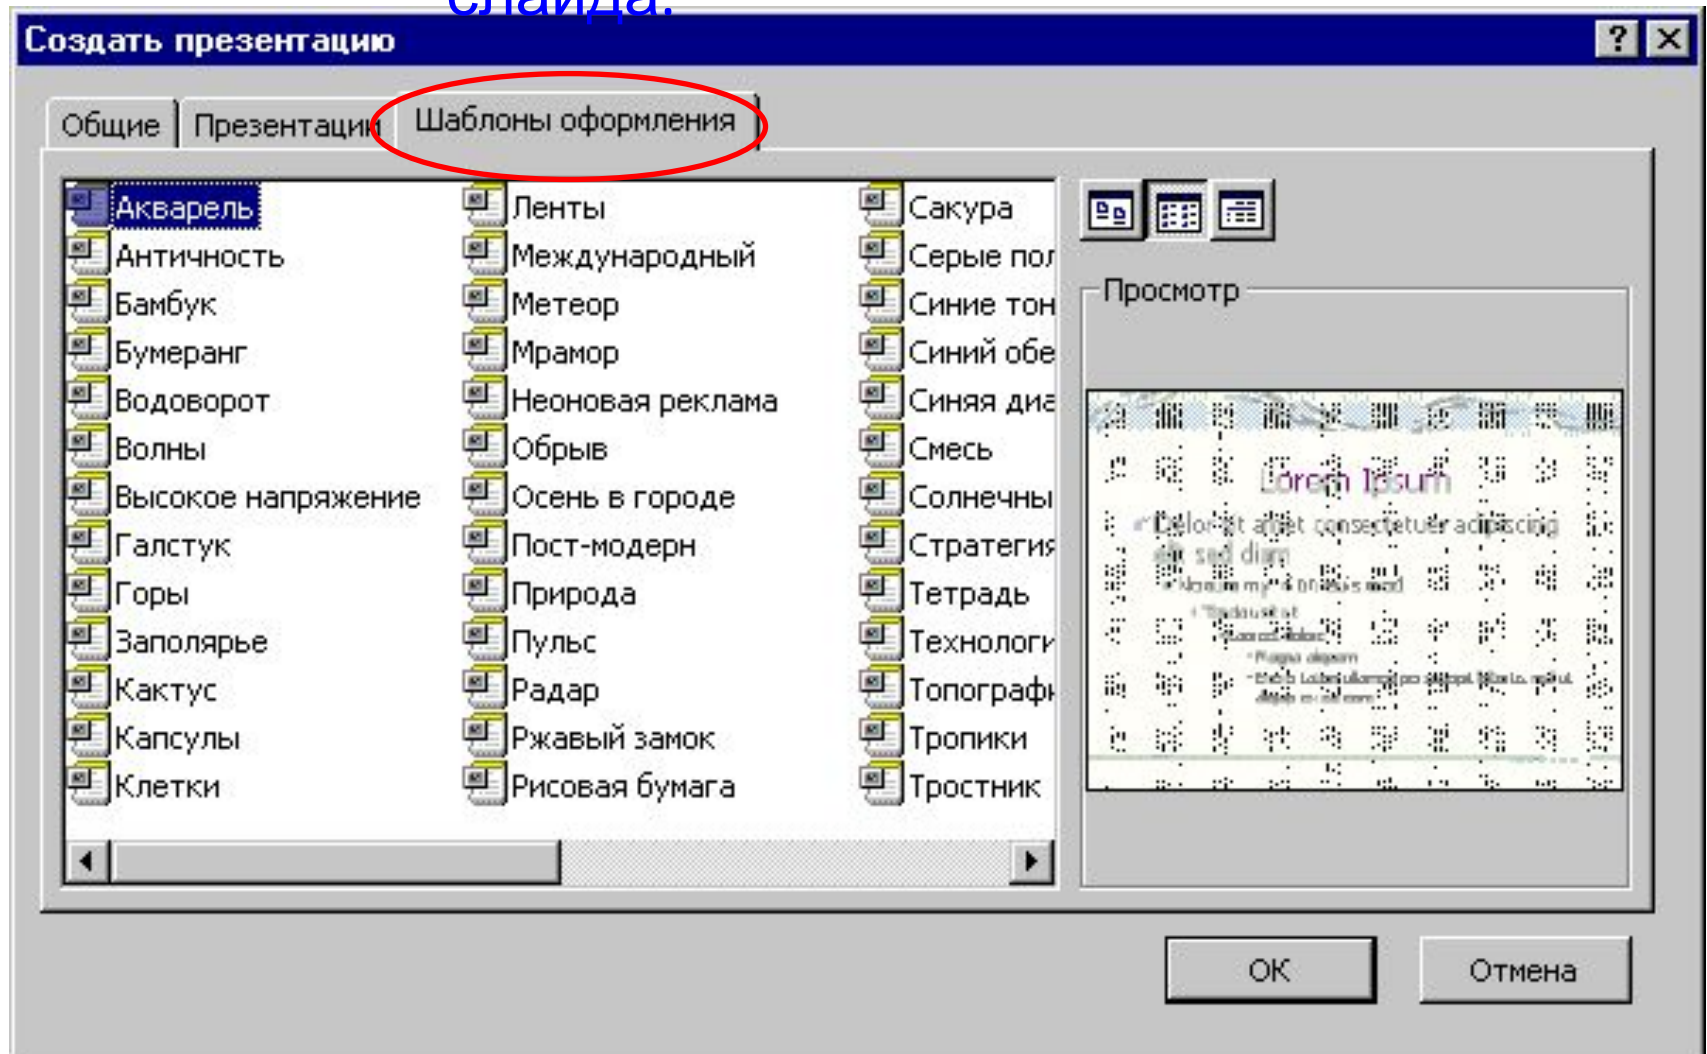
слайда.

Создать презентацию

?

Общие
Презентации
Шаблоны оформления

Акварель
Античность
Бамбук
Бумеранг
Водоворот
Волны
Высокое напряжение
Галстук
Горы
Заполярье
Кактус
Капсулы
Клетки

Ленты
Международный
Метеор
Мрамор
Неоновая реклама
Обрыв
Осень в городе
Пост-модерн
Природа
Пульс
Радар
Ржавый замок
Рисовая бумага

Сакура
Серые пол
Синие тон
Синий обе
Синяя диа
Смесь
Солнечны
Стратегия
Тетрадь
Технологи
Топографи
Тропики
Тростник

Просмотр

Lorem Ipsum
Dolor sit amet consectetuer adipiscing
elit sed diam
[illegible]

OK
Отмена